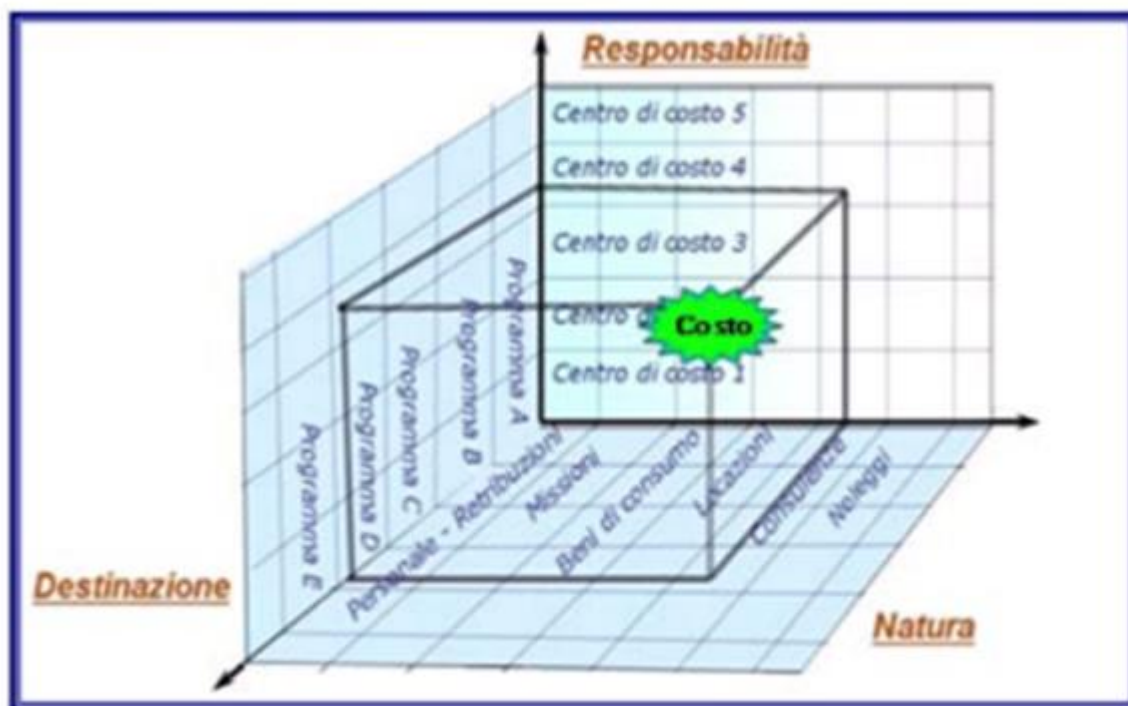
Responsabilità

Centro di costo 5

Centro di costo 4

Centro di costo 3

Centro di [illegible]

Costo

Centro di costo 1

Programma A

Programma B

Programma C

Programma D

Programma E

Personale - Retribuzioni

Missioni

Beni di consumo

Locazioni

Consulenze

Noleggi

Destinazione

Natura